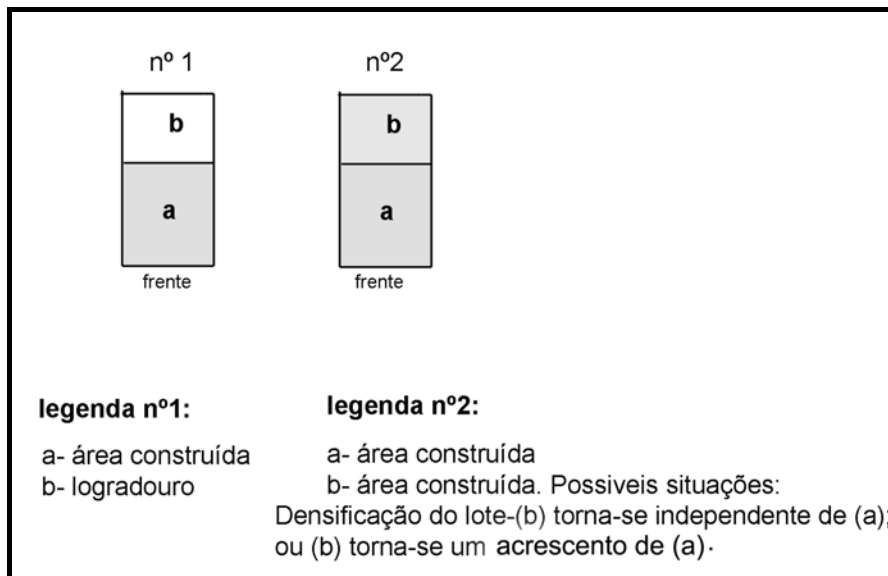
nº 1

b

a

frente

nº2

b

a

frente

legenda nº1:

a- área construída
b- logradouro

legenda nº2:

a- área construída
b- área construída. Possiveis situações:
Densificação do lote-(b) torna-se independente de (a); ou (b) torna-se um acrescento de (a).